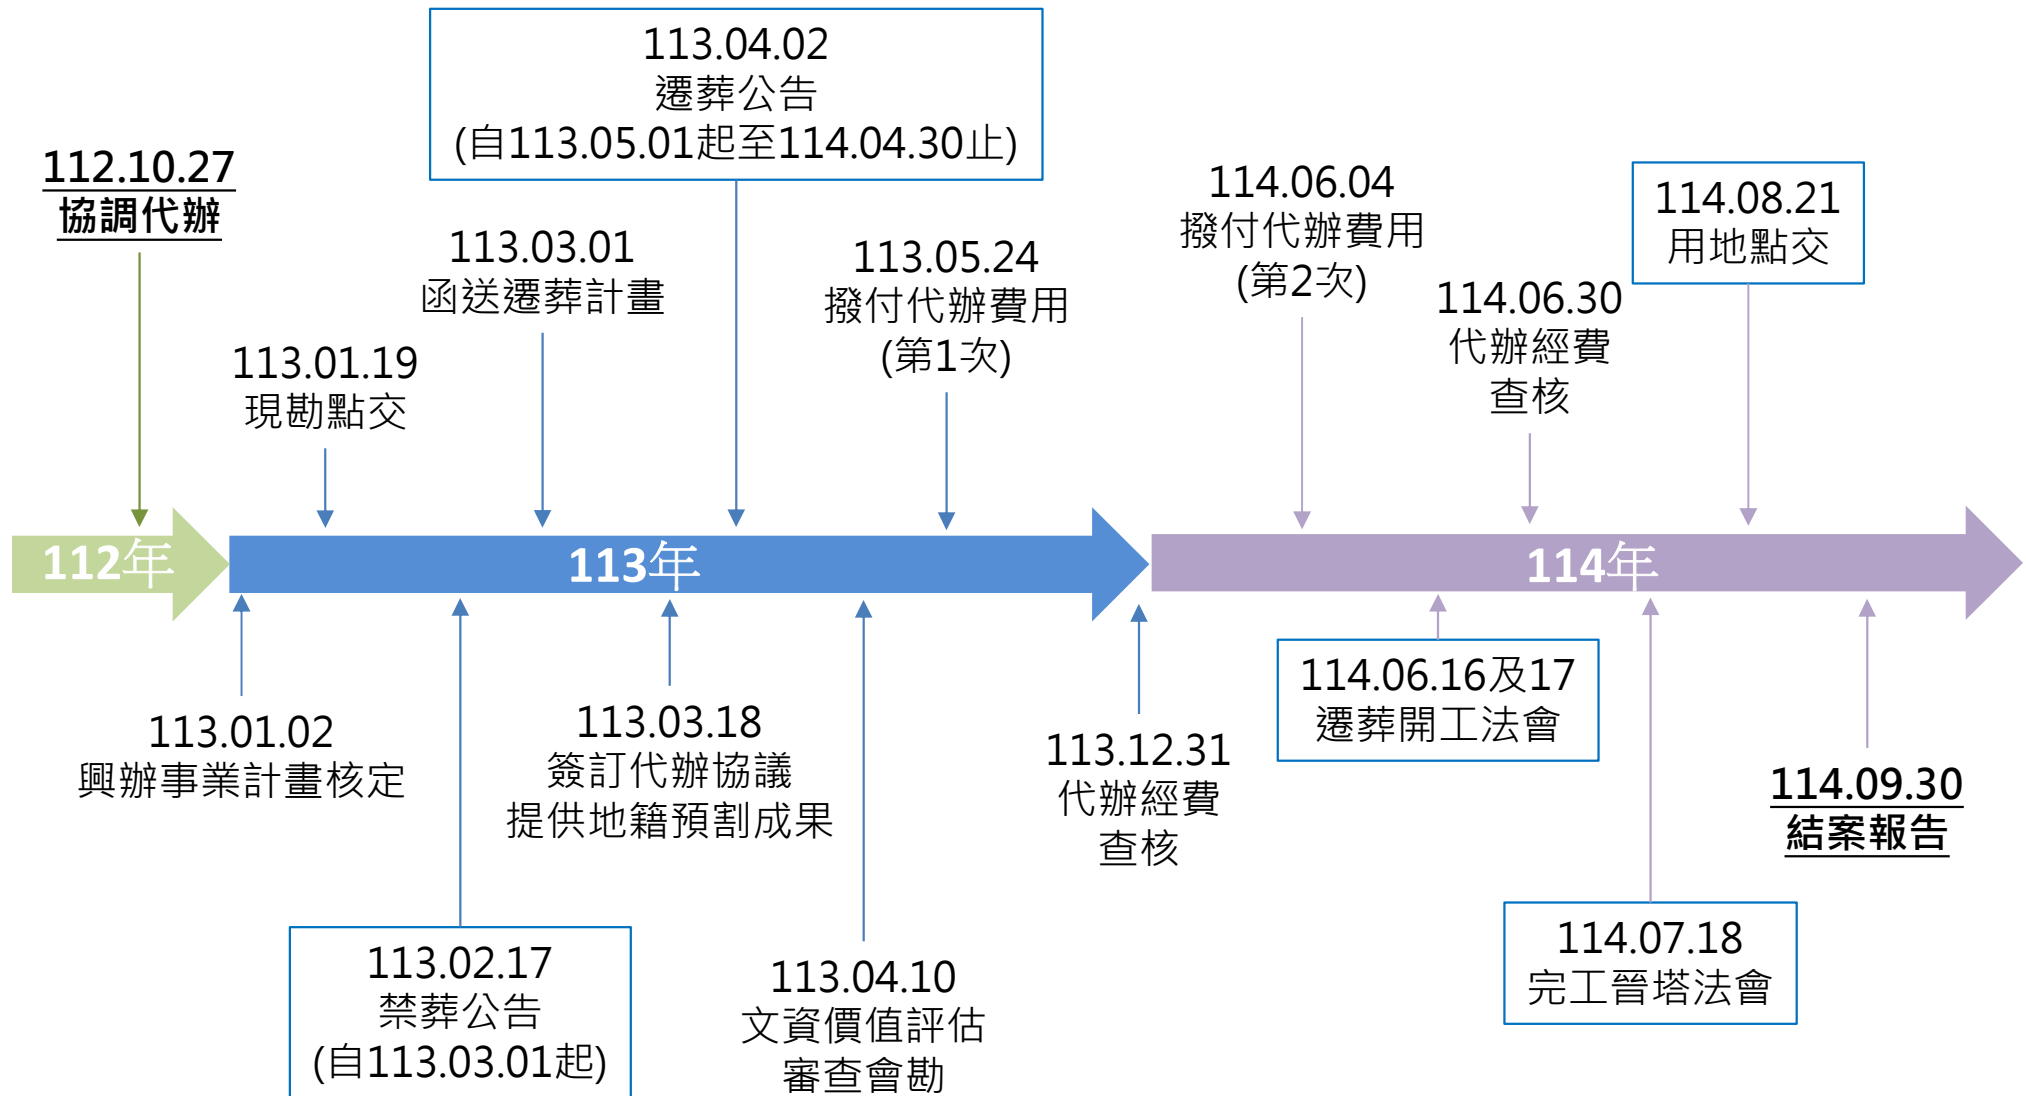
112.10.27
協調代辦

113.01.19
現勘點交

113.03.01
函送遷葬計畫

113.04.02
遷葬公告
(自113.05.01起至114.04.30止)

113.05.24
撥付代辦費用
(第1次)

114.06.04
撥付代辦費用
(第2次)

114.06.30
代辦經費
查核

114.08.21
用地點交

112年

113年

114年

113.01.02
興辦事業計畫核定

113.02.17
禁葬公告
(自113.03.01起)

113.03.18
簽訂代辦協議
提供地籍預割成果

113.04.10
文資價值評估
審查會勘

113.12.31
代辦經費
查核

114.06.16及17
遷葬開工法會

114.07.18
完工晉塔法會

114.09.30
結案報告